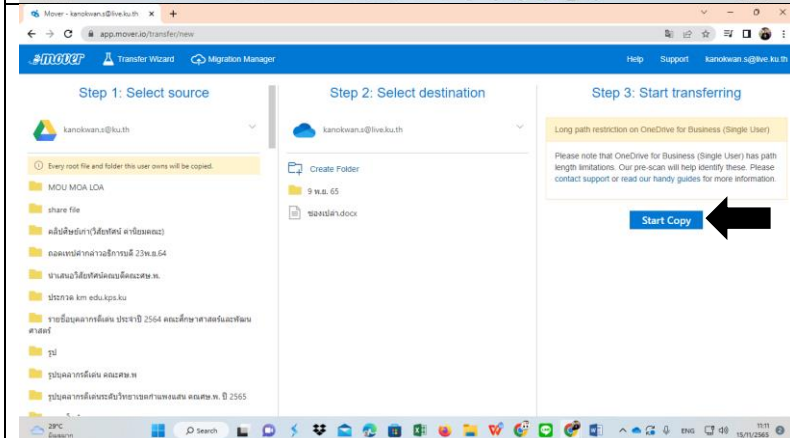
Mover - kanokwan.s@live.ku.th ×

app.mover.io/transfer/new

mover Transfer Wizard Migration Manager Help Support kanokwan.s@live.ku.th

Step 1: Select source

kanokwan.s@ku.th

Every root file and folder this user owns will be copied.

MOU MOA LOA

share file

คลิปศิษย์เก่า(วิสัยทัศน์ คำนิยมคณะ)

ถอดเทปคำกล่าวอธิการบดี 23พ.ย.64

นำเสนอวิสัยทัศน์คณบดีคณะศษ.พ.

ประกวด km edu.kps.ku

รายชื่อบุคลากรดีเด่น ประจำปี 2564 คณะศึกษาศาสตร์และพัฒนศาสตร์

รูป

รูปบุคลากรดีเด่น คณะศษ.พ

รูปบุคลากรดีเด่นระดับวิทยาเขตกำแพงแสน คณะศษ.พ. ปี 2565

Step 2: Select destination

kanokwan.s@live.ku.th

Create Folder

9 พ.ย. 65

ของเปล่า.docx

Step 3: Start transferring

Long path restriction on OneDrive for Business (Single User)

Please note that OneDrive for Business (Single User) has path length limitations. Our pre-scan will help identify these. Please contact support or read our handy guides for more information.

Start Copy

29°C มีเมฆมาก Search ENG 11:11 15/11/2565